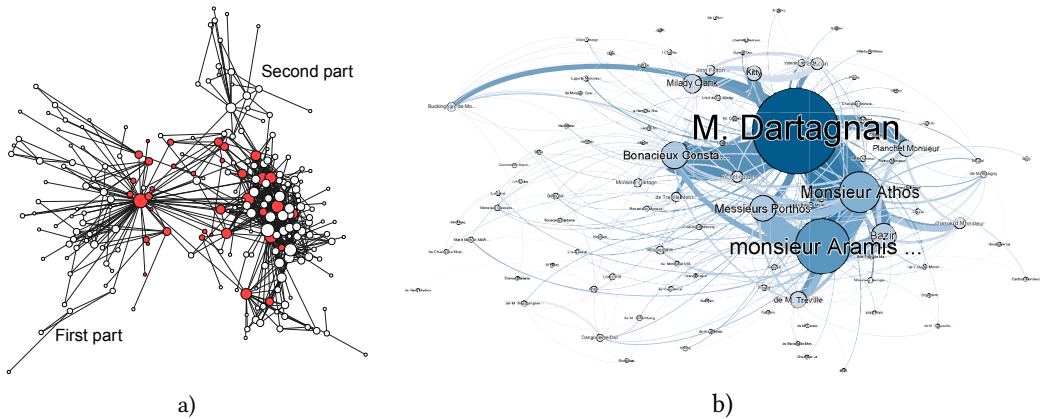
Second part

First part

a)

M. Dartagnan

Milady Clarik

Kitty

Buckingham de Mo...

Bonacieux Consta...

Planchet Monsieur

Monsieur Athos

Messieurs Porthos

monsieur Aramis ...

Bazin

de M. Treville

b)